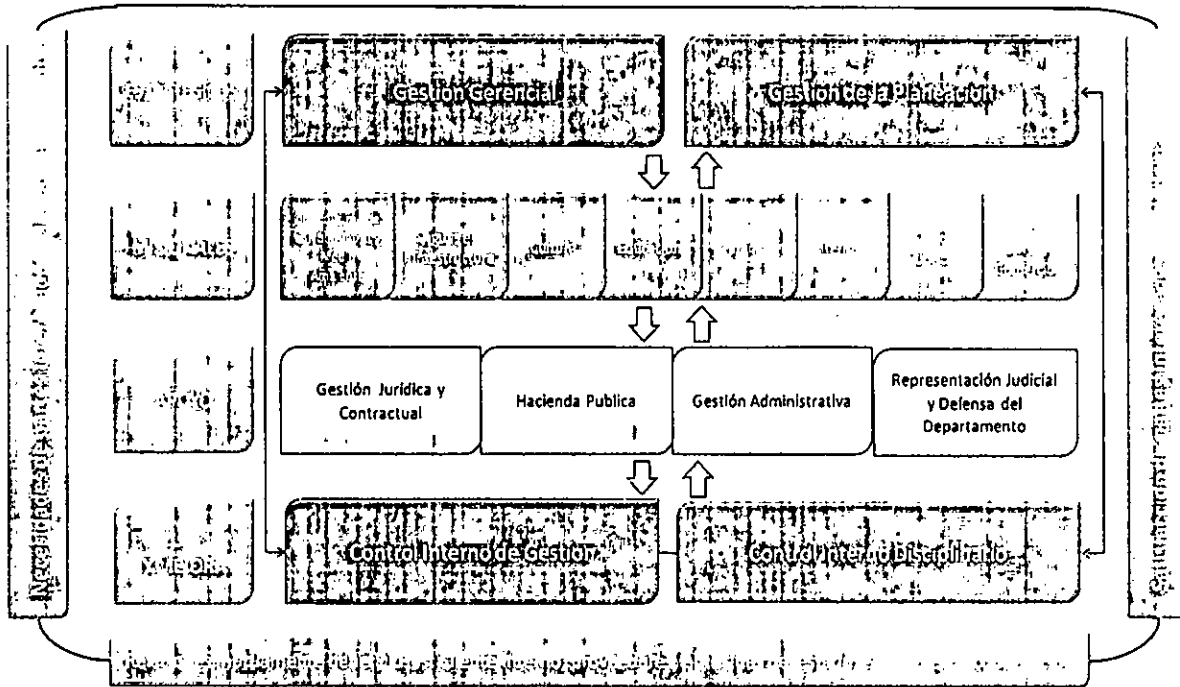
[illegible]

Gestion Gerencial

Gestion de la Planeación

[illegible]

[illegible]

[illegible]

Gestión Jurídica y Contractual

Hacienda Publica

Gestión Administrativa

Representación Judicial y Defensa del Departamento

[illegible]

Control Interno de Gestion

Control Interno Disciplinario

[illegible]

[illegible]

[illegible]